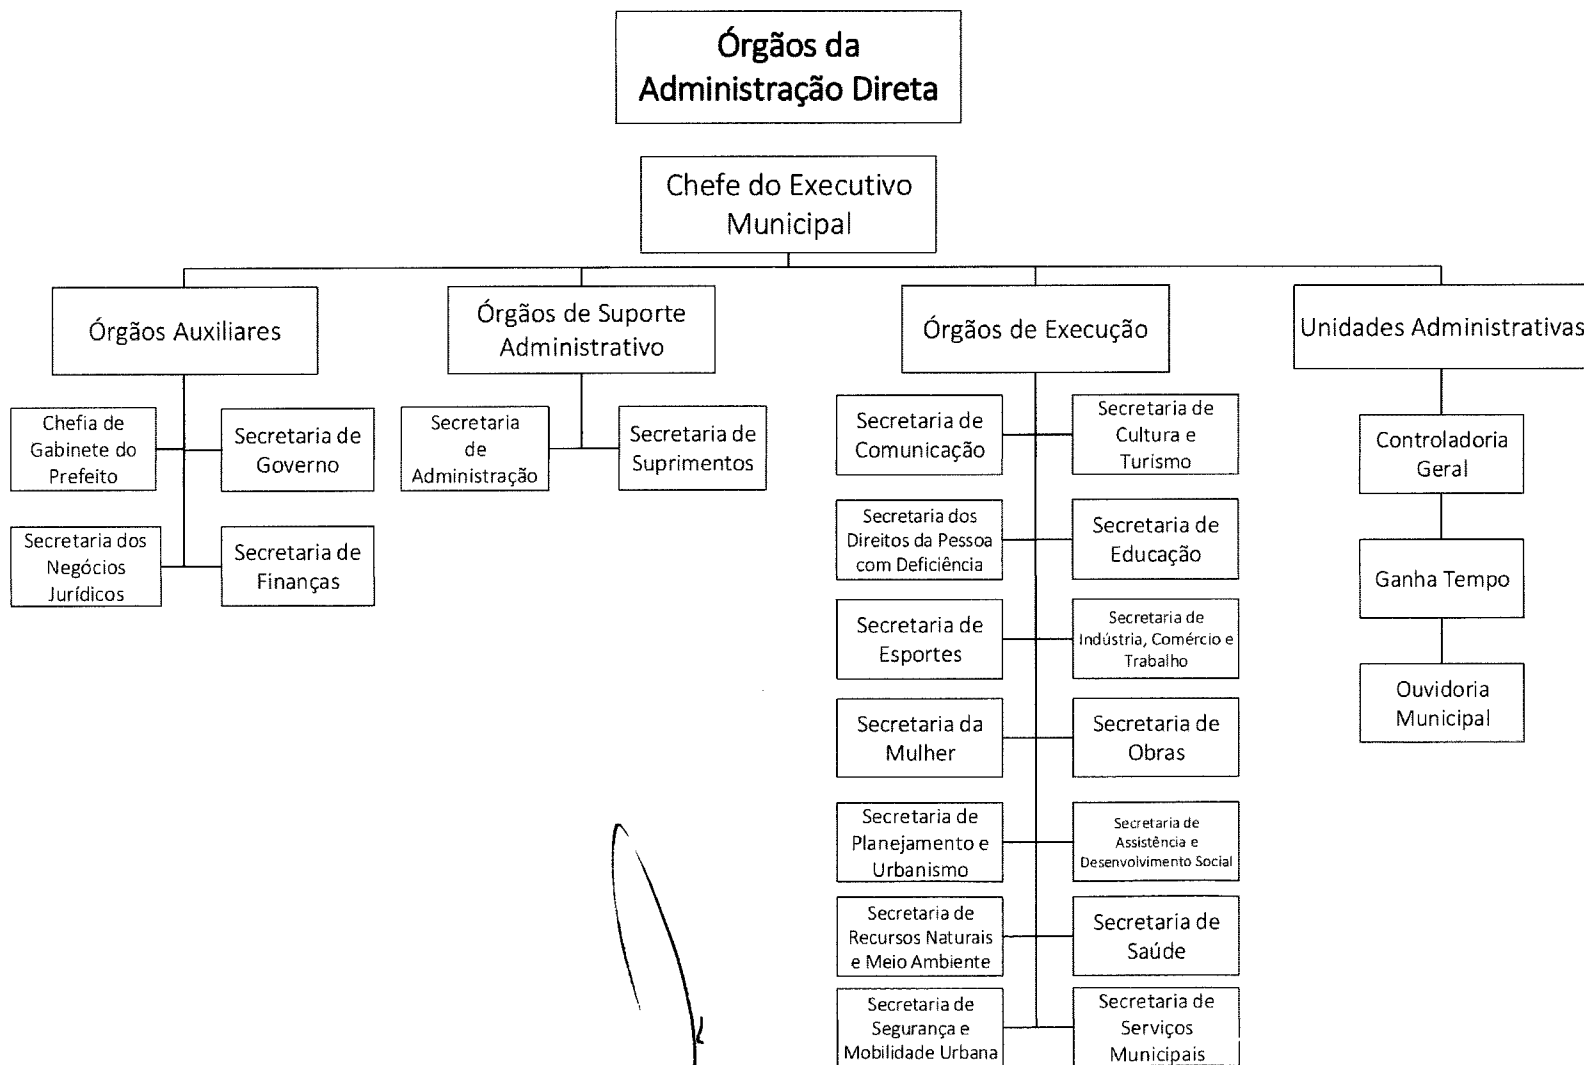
Órgãos da Administração Direta

Chefe do Executivo Municipal

Órgãos Auxiliares

Chefia de Gabinete do Prefeito

Secretaria de Governo

Secretaria dos Negócios Jurídicos

Secretaria de Finanças

Órgãos de Suporte Administrativo

Secretaria de Administração

Secretaria de Suprimentos

Órgãos de Execução

Secretaria de Comunicação

Secretaria de Cultura e Turismo

Secretaria dos Direitos da Pessoa com Deficiência

Secretaria de Educação

Secretaria de Esportes

Secretaria de Indústria, Comércio e Trabalho

Secretaria da Mulher

Secretaria de Obras

Secretaria de Planejamento e Urbanismo

Secretaria de Assistência e Desenvolvimento Social

Secretaria de Recursos Naturais e Meio Ambiente

Secretaria de Saúde

Secretaria de Segurança e Mobilidade Urbana

Secretaria de Serviços Municipais

Unidades Administrativas

Controladoria Geral

Ganha Tempo

Ouvidoria Municipal